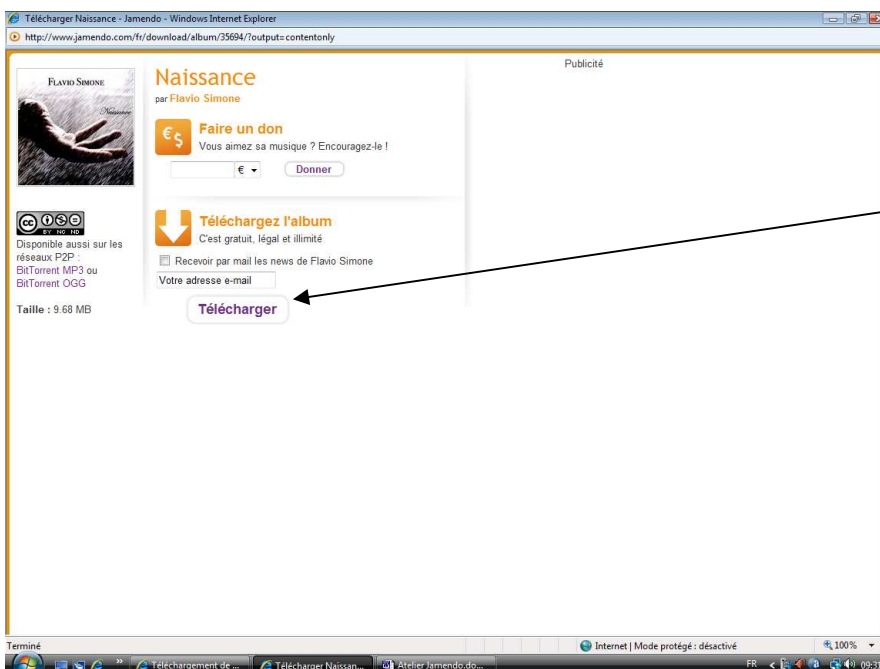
Télécharger Naissance - Jamendo - Windows Internet Explorer

http://www.jamendo.com/fr/download/album/35694/?output=contentonly

FLAVIO SIMONE
Naissance

Naissance
par Flavio Simone

Publicité

Faire un don
Vous aimez sa musique ? Encouragez-le !
€ Donner

Disponible aussi sur les réseaux P2P : BitTorrent MP3 ou BitTorrent OGG

Taille : 9.68 MB

Téléchargez l'album
C'est gratuit, légal et illimité
Recevoir par mail les news de Flavio Simone
Votre adresse e-mail
Télécharger

Terminé
Internet | Mode protégé : désactivé
100%

Téléchargement de ...
Télécharger Naissan...
Atelier Jamendo.do...
FR
09:3